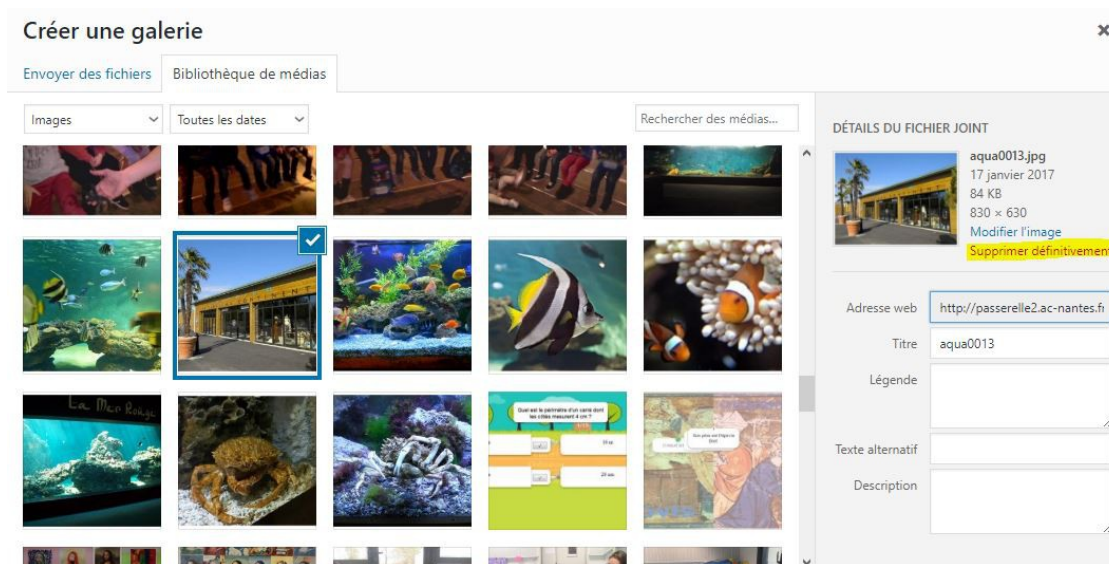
Créer une galerie

×

Envoyer des fichiers

Bibliothèque de médias

Images

Toutes les dates

Rechercher des médias...

La Mer Rouge

Quel est le périmètre d'un carré dont les côtés mesurent 4 cm ?

DÉTAILS DU FICHIER JOINT

aqua0013.jpg
17 janvier 2017
84 KB
830 × 630
Modifier l'image
Supprimer définitivement

Adresse web
http://passerelle2.ac-nantes.fr

Titre
aqua0013

Légende

Texte alternatif

Description